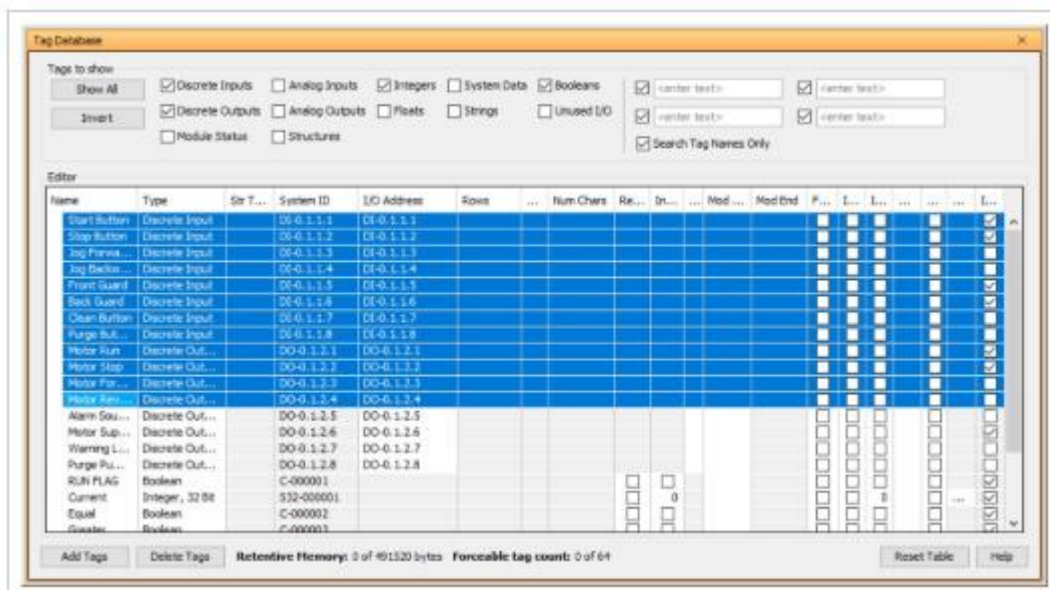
Tag Database

Tags to show

Show All

Invert

Discrete Inputs

Analog Inputs

Integers

System Data

Booleans

Discrete Outputs

Analog Outputs

Floats

Strings

Unused I/O

Module Status

Structures

<enter text>

<enter text>

<enter text>

<enter text>

Search Tag Names Only

Editor

| Name | Type | Str T... | System ID | I/O Address | Rows | ... | Num Chars | Re... | In... | ... | Mod ... | Mod End | F... | L... | L... | ... | ... | ... | I... |
|---|---|---|---|---|---|---|---|---|---|---|---|---|---|---|---|---|---|---|---|
| Start Button | Discrete Input | | DI-0.1.1.1 | DI-0.1.1.1 | | | | | | | | | | | | | | | |
| Stop Button | Discrete Input | | DI-0.1.1.2 | DI-0.1.1.2 | | | | | | | | | | | | | | | |
| Jog Forwa... | Discrete Input | | DI-0.1.1.3 | DI-0.1.1.3 | | | | | | | | | | | | | | | |
| Jog Backw... | Discrete Input | | DI-0.1.1.4 | DI-0.1.1.4 | | | | | | | | | | | | | | | |
| Front Guard | Discrete Input | | DI-0.1.1.5 | DI-0.1.1.5 | | | | | | | | | | | | | | | |
| Back Guard | Discrete Input | | DI-0.1.1.6 | DI-0.1.1.6 | | | | | | | | | | | | | | | |
| Clean Button | Discrete Input | | DI-0.1.1.7 | DI-0.1.1.7 | | | | | | | | | | | | | | | |
| Purge But... | Discrete Input | | DI-0.1.1.8 | DI-0.1.1.8 | | | | | | | | | | | | | | | |
| Motor Run | Discrete Out... | | DO-0.1.2.1 | DO-0.1.2.1 | | | | | | | | | | | | | | | |
| Motor Stop | Discrete Out... | | DO-0.1.2.2 | DO-0.1.2.2 | | | | | | | | | | | | | | | |
| Motor For... | Discrete Out... | | DO-0.1.2.3 | DO-0.1.2.3 | | | | | | | | | | | | | | | |
| Motor Rev... | Discrete Out... | | DO-0.1.2.4 | DO-0.1.2.4 | | | | | | | | | | | | | | | |
| Alarm Sou... | Discrete Out... | | DO-0.1.2.5 | DO-0.1.2.5 | | | | | | | | | | | | | | | |
| Motor Sup... | Discrete Out... | | DO-0.1.2.6 | DO-0.1.2.6 | | | | | | | | | | | | | | | |
| Warning L... | Discrete Out... | | DO-0.1.2.7 | DO-0.1.2.7 | | | | | | | | | | | | | | | |
| Purge Pu... | Discrete Out... | | DO-0.1.2.8 | DO-0.1.2.8 | | | | | | | | | | | | | | | |
| RUN FLAG | Boolean | | C-000001 | | | | | | | | | | | | | | | | |
| Current | Integer, 32 Bit | | SI32-000001 | | | | | | 0 | | | | | | 0 | | | ... | |
| Equal | Boolean | | C-000002 | | | | | | | | | | | | | | | | |
| Greater | Boolean | | C-000003 | | | | | | | | | | | | | | | | |

Add Tags

Delete Tags

Retentive Memory: 0 of 491520 bytes Forceable tag count: 0 of 64

Reset Table

Help